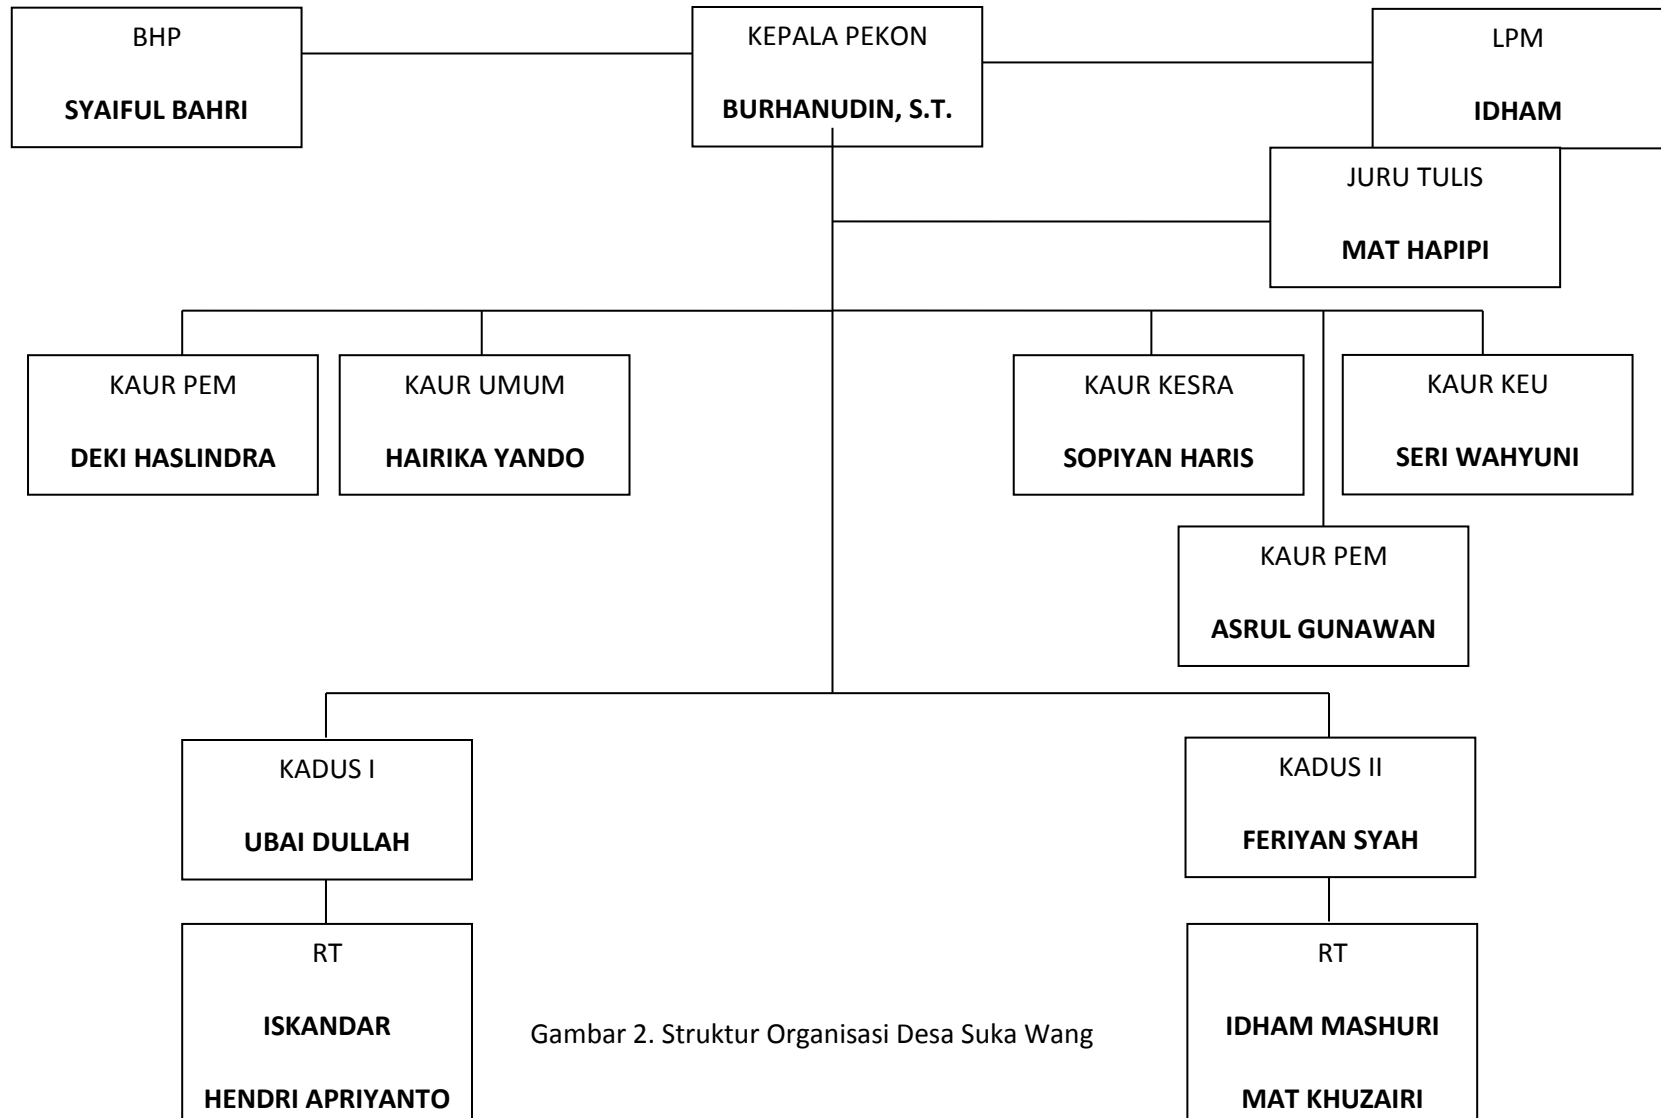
BHP

SYAIFUL BAHRI

KEPALA PEKON

BURHANUDIN, S.T.

LPM

IDHAM

JURU TULIS

MAT HAPIPI

KAUR PEM

DEKI HASLINDRA

KAUR UMUM

HAIRIKA YANDO

KAUR KESRA

SOPIYAN HARIS

KAUR KEU

SERI WAHYUNI

KAUR PEM

ASRUL GUNAWAN

KADUS I

UBAI DULLAH

KADUS II

FERIYAN SYAH

RT

ISKANDAR

HENDRI APRIYANTO

Gambar 2. Struktur Organisasi Desa Suka Wang

RT

IDHAM MASHURI

MAT KHUZAIRI